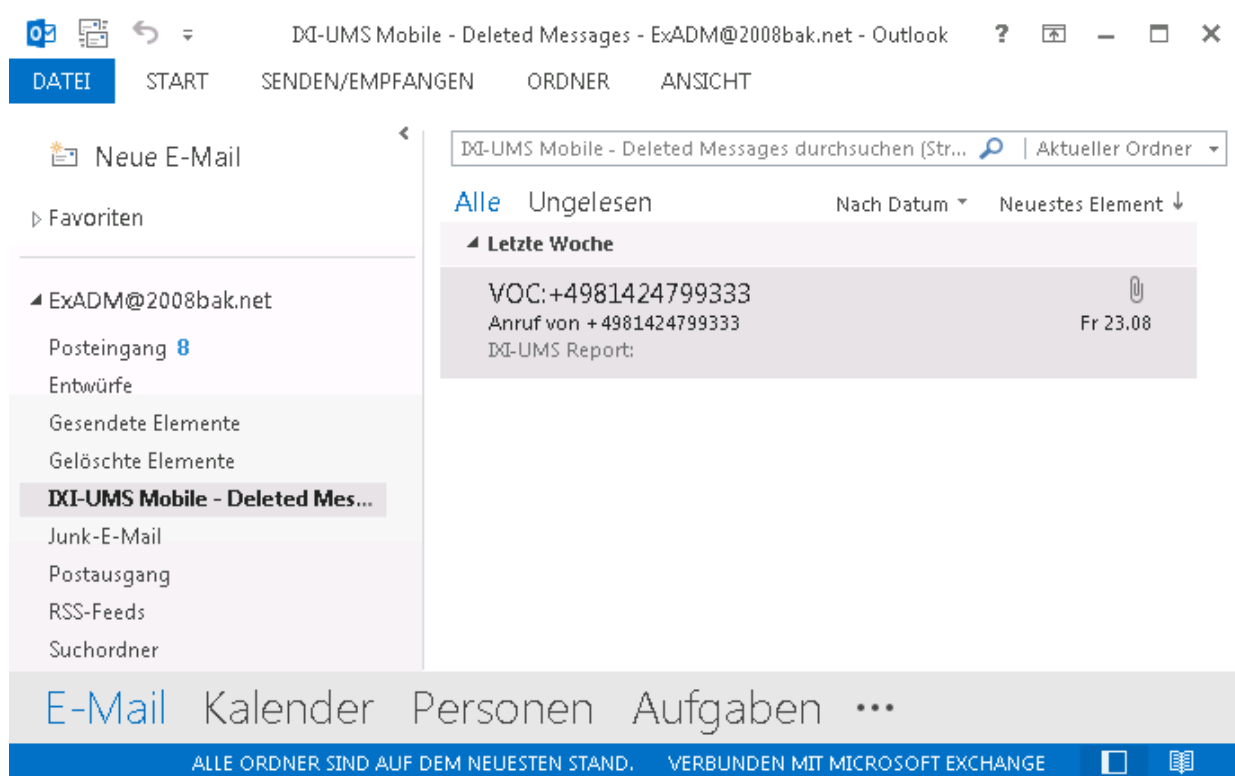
IXI-UMS Mobile - Deleted Messages - ExADM@2008bak.net - Outlook ? – ☐ ✕

DATEI START SENDEN/EMPFANGEN ORDNER ANSICHT

Neue E-Mail

▷ Favoriten

◢ ExADM@2008bak.net

Posteingang 8

Entwürfe

Gesendete Elemente

Gelöschte Elemente

IXI-UMS Mobile - Deleted Mes...

Junk-E-Mail

Postausgang

RSS-Feeds

Suchordner

IXI-UMS Mobile - Deleted Messages durchsuchen (Str... | Aktueller Ordner

Alle Ungelesen Nach Datum Neuestes Element ↓

◢ Letzte Woche

VOC:+4981424799333
Anruf von + 4981424799333
IXI-UMS Report:
Fr 23.08

E-Mail Kalender Personen Aufgaben •••

ALLE ORDNER SIND AUF DEM NEUESTEN STAND. VERBUNDEN MIT MICROSOFT EXCHANGE